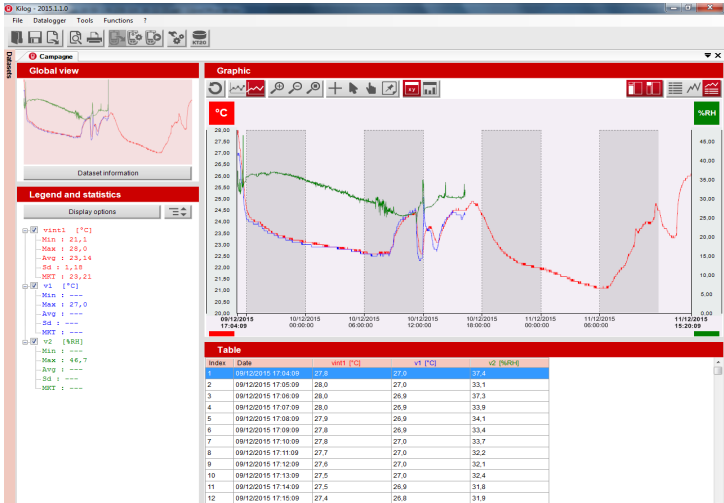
Kilog - 2015.1.1.0

File Datalogger Tools Functions ?

Datasets

Campagne

Global view

Dataset information

Legend and statistics

Display options

vint1 [°C]
Min : 21,1
Max : 28,0
Avg : 23,14
Sd : 1,18
MKT : 23,21
v1 [°C]
Min : ---
Max : 27,0
Avg : ---
Sd : ---
MKT : ---
v2 [%RH]
Min : ---
Max : 46,7
Avg : ---
Sd : ---
MKT : ---

Graphic

°C

%RH

28,00
27,50
27,00
26,50
26,00
25,50
25,00
24,50
24,00
23,50
23,00
22,50
22,00
21,50
21,00
20,50
20,00

45,00
40,00
35,00
30,00
25,00
20,00
15,00
10,00
5,00
0,00

09/12/2015 17:04:09
10/12/2015 00:00:00
10/12/2015 06:00:00
10/12/2015 12:00:00
10/12/2015 18:00:00
11/12/2015 00:00:00
11/12/2015 06:00:00
11/12/2015 12:00:00
11/12/2015 15:20:09

Table

| Index | Date | vint1 [°C] | v1 [°C] | v2 [%RH] |
|---|---|---|---|---|
| 1 | 09/12/2015 17:04:09 | 27,8 | 27,0 | 37,4 |
| 2 | 09/12/2015 17:05:09 | 28,0 | 27,0 | 33,1 |
| 3 | 09/12/2015 17:06:09 | 28,0 | 26,9 | 37,3 |
| 4 | 09/12/2015 17:07:09 | 28,0 | 26,9 | 33,9 |
| 5 | 09/12/2015 17:08:09 | 27,9 | 26,9 | 34,1 |
| 6 | 09/12/2015 17:09:09 | 27,8 | 26,9 | 33,4 |
| 7 | 09/12/2015 17:10:09 | 27,8 | 27,0 | 33,7 |
| 8 | 09/12/2015 17:11:09 | 27,7 | 27,0 | 32,2 |
| 9 | 09/12/2015 17:12:09 | 27,6 | 27,0 | 32,1 |
| 10 | 09/12/2015 17:13:09 | 27,5 | 27,0 | 32,4 |
| 11 | 09/12/2015 17:14:09 | 27,5 | 26,9 | 31,8 |
| 12 | 09/12/2015 17:15:09 | 27,4 | 26,8 | 31,9 |